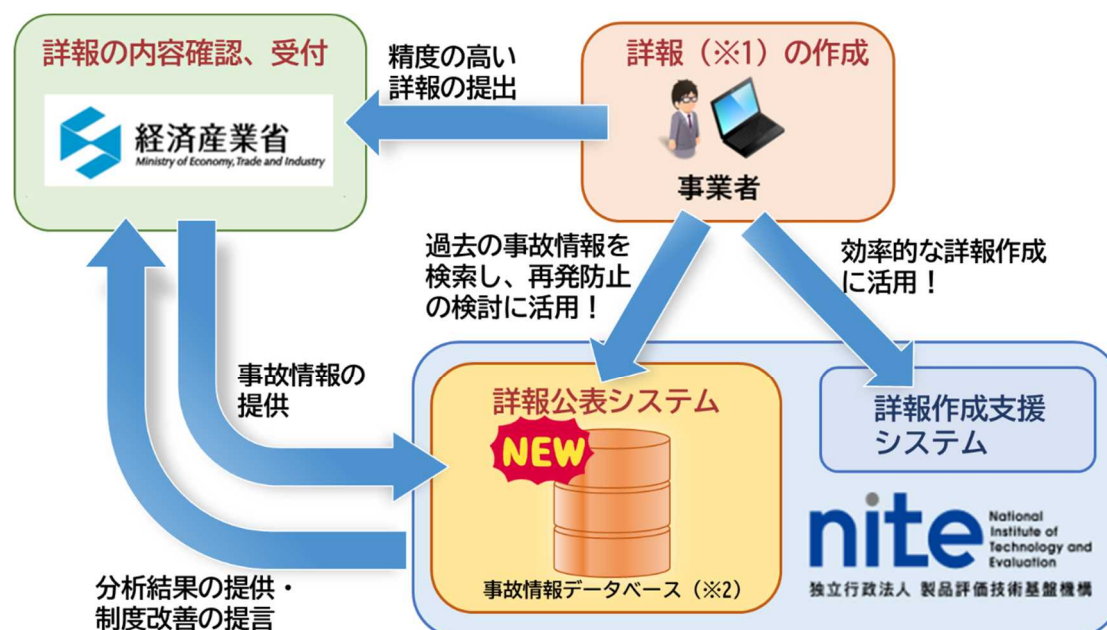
詳報の内容確認、受付

経済産業省
Ministry of Economy, Trade and Industry

精度の高い
詳報の提出

詳報（※1）の作成

事業者

過去の事故情報を
検索し、再発防止
の検討に活用！

効率的な詳報作成
に活用！

事故情報の
提供

詳報公表システム

NEW

事故情報データベース（※2）

詳報作成支援
システム

nite National Institute of Technology and Evaluation
独立行政法人 製品評価技術基盤機構

分析結果の提供・
制度改善の提言